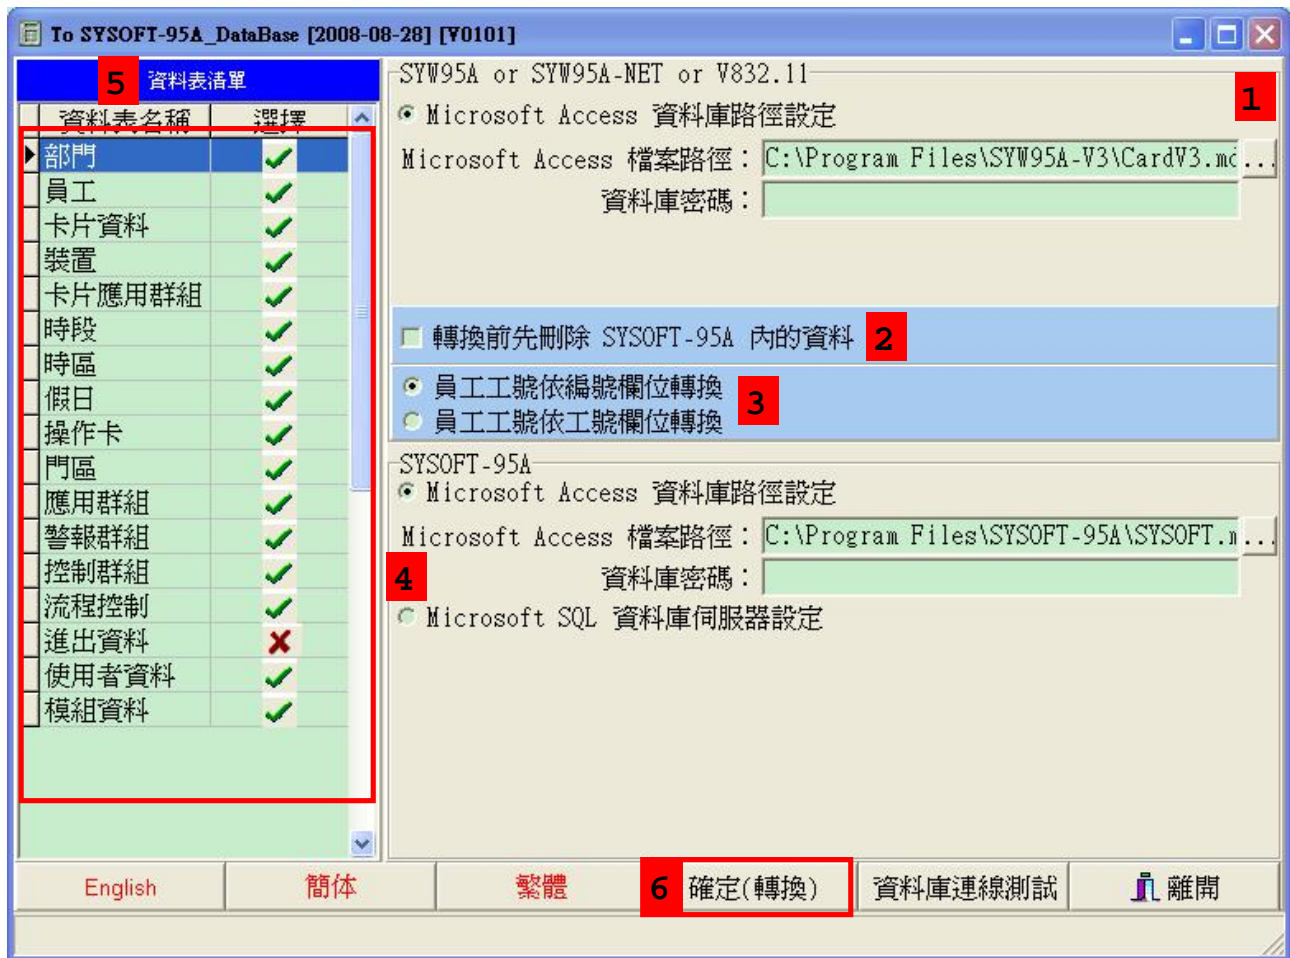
To SYSOFT-95A_DataBase [2008-08-28] [V0101]

5 資料表清單

| 資料表名稱 | 選擇 |
|---|---|
| 部門 | ✓ |
| 員工 | ✓ |
| 卡片資料 | ✓ |
| 裝置 | ✓ |
| 卡片應用群組 | ✓ |
| 時段 | ✓ |
| 時區 | ✓ |
| 假日 | ✓ |
| 操作卡 | ✓ |
| 門區 | ✓ |
| 應用群組 | ✓ |
| 警報群組 | ✓ |
| 控制群組 | ✓ |
| 流程控制 | ✓ |
| 進出資料 | ✗ |
| 使用者資料 | ✓ |
| 模組資料 | ✓ |

SYW95A or SYW95A-NET or V832.11

1

Microsoft Access 資料庫路徑設定

Microsoft Access 檔案路徑： C:\Program Files\SYW95A-V3\CardV3.mc ...

資料庫密碼：

轉換前先刪除 SYSOFT-95A 內的資料 2

員工工號依編號欄位轉換 3

員工工號依工號欄位轉換

SYSOFT-95A

Microsoft Access 資料庫路徑設定

Microsoft Access 檔案路徑： C:\Program Files\SYSOFT-95A\SYSOFT.m ...

4

資料庫密碼：

Microsoft SQL 資料庫伺服器設定

English 簡体 繁體 6 確定(轉換) 資料庫連線測試 離開